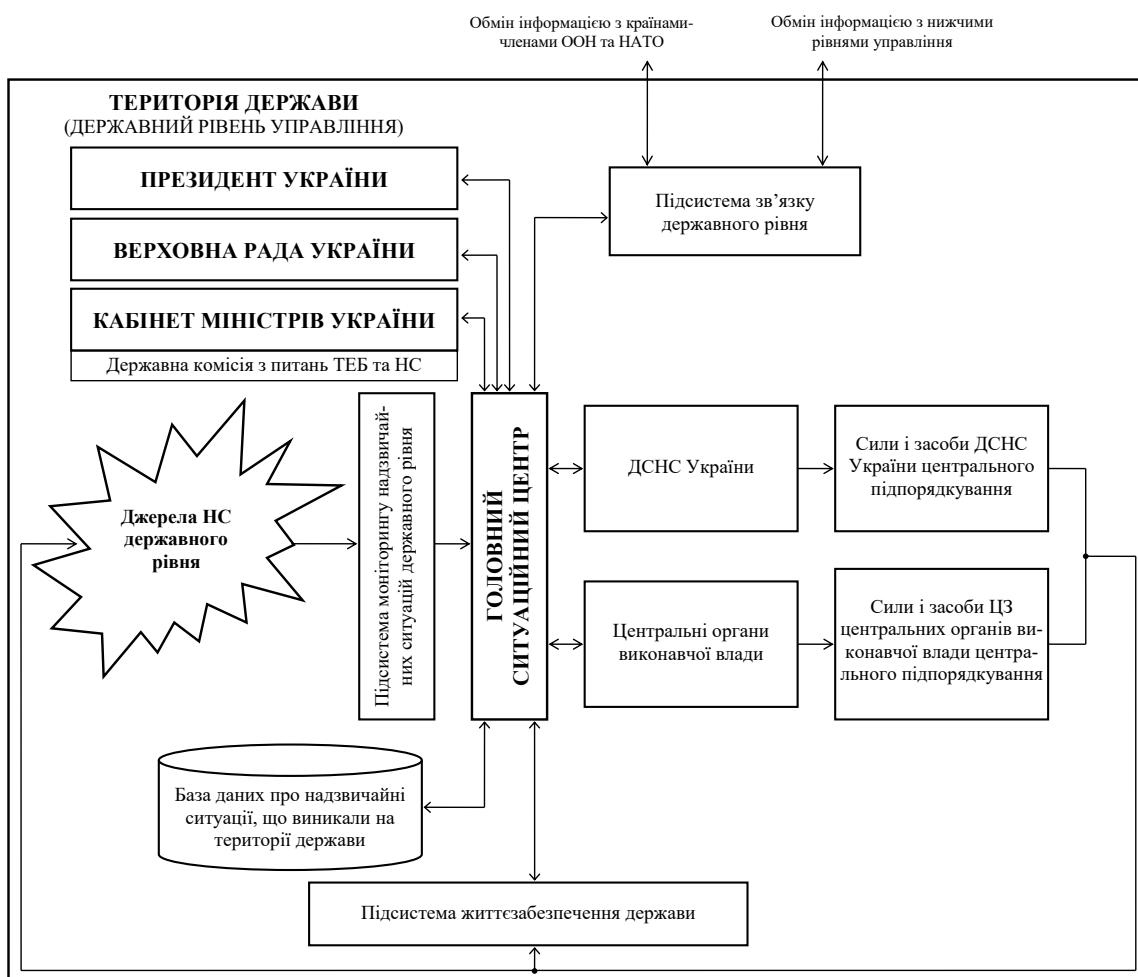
Обмін інформацією з країнами-членами ООН та НАТО

Обмін інформацією з нижчими рівнями управління

ТЕРИТОРІЯ ДЕРЖАВИ
(ДЕРЖАВНИЙ РІВЕНЬ УПРАВЛІННЯ)

ПРЕЗИДЕНТ УКРАЇНИ

ВЕРХОВНА РАДА УКРАЇНИ

КАБІНЕТ МІНІСТРІВ УКРАЇНИ

Державна комісія з питань ТЕБ та НС

Підсистема зв'язку державного рівня

Джерела НС державного рівня

Підсистема моніторингу надзвичайних ситуацій державного рівня

ГОЛОВНИЙ СИТУАЦІЙНИЙ ЦЕНТР

ДСНС України

Сили і засоби ДСНС України центрального підпорядкування

Центральні органи виконавчої влади

Сили і засоби ЦЗ центральних органів виконавчої влади центрального підпорядкування

База даних про надзвичайні ситуації, що виникали на території держави

Підсистема життєзабезпечення держави